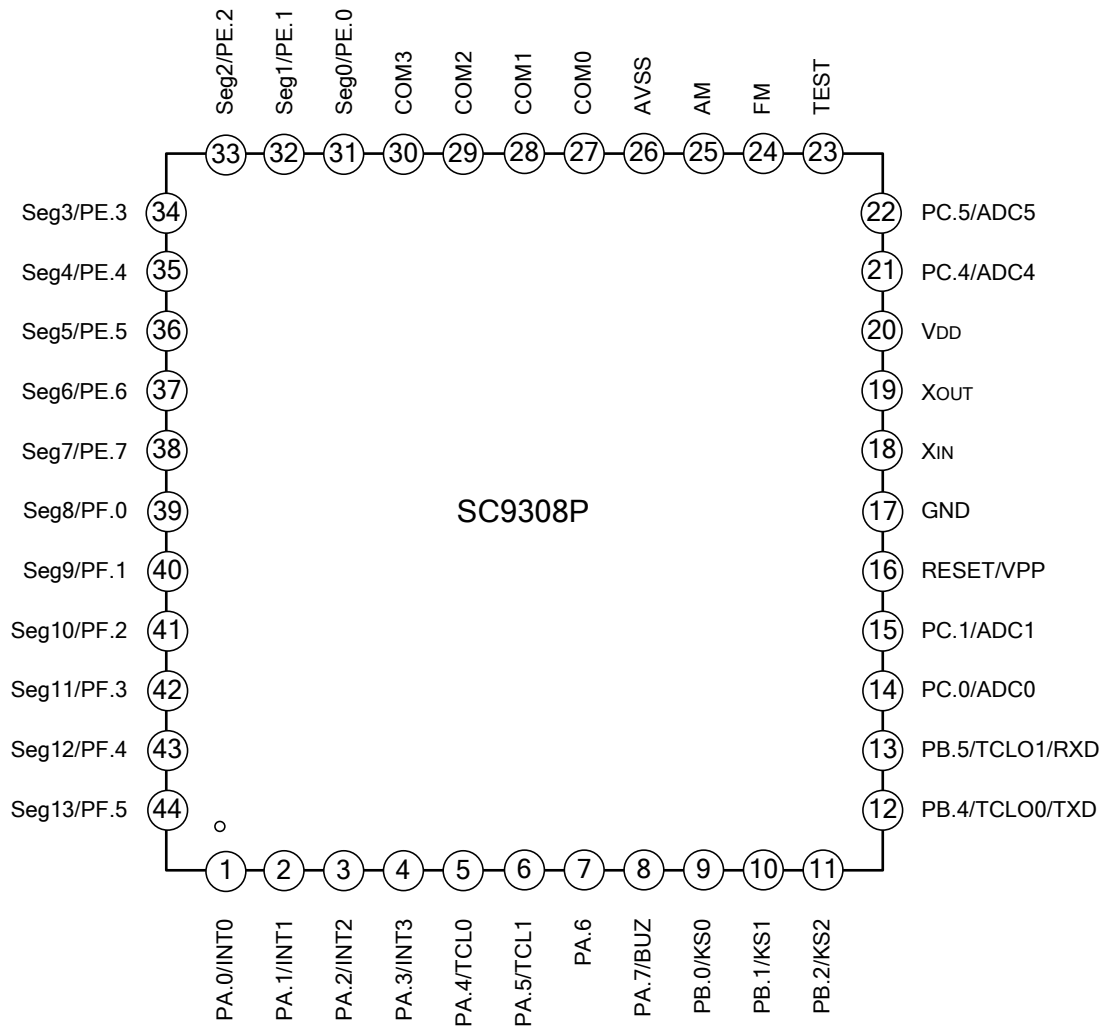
Seg2/PE.2
Seg1/PE.1
Seg0/PE.0
COM3
COM2
COM1
COM0
AVSS
AM
FM
TEST

33
32
31
30
29
28
27
26
25
24
23

Seg3/PE.3 34
Seg4/PE.4 35
Seg5/PE.5 36
Seg6/PE.6 37
Seg7/PE.7 38
Seg8/PF.0 39
Seg9/PF.1 40
Seg10/PF.2 41
Seg11/PF.3 42
Seg12/PF.4 43
Seg13/PF.5 44

SC9308P

22 PC.5/ADC5
21 PC.4/ADC4
20 VDD
19 XOUT
18 XIN
17 GND
16 RESET/VPP
15 PC.1/ADC1
14 PC.0/ADC0
13 PB.5/TCLO1/RXD
12 PB.4/TCLO0/TXD

1
2
3
4
5
6
7
8
9
10
11

PA.0/INT0
PA.1/INT1
PA.2/INT2
PA.3/INT3
PA.4/TCL0
PA.5/TCL1
PA.6
PA.7/BUZ
PB.0/KS0
PB.1/KS1
PB.2/KS2